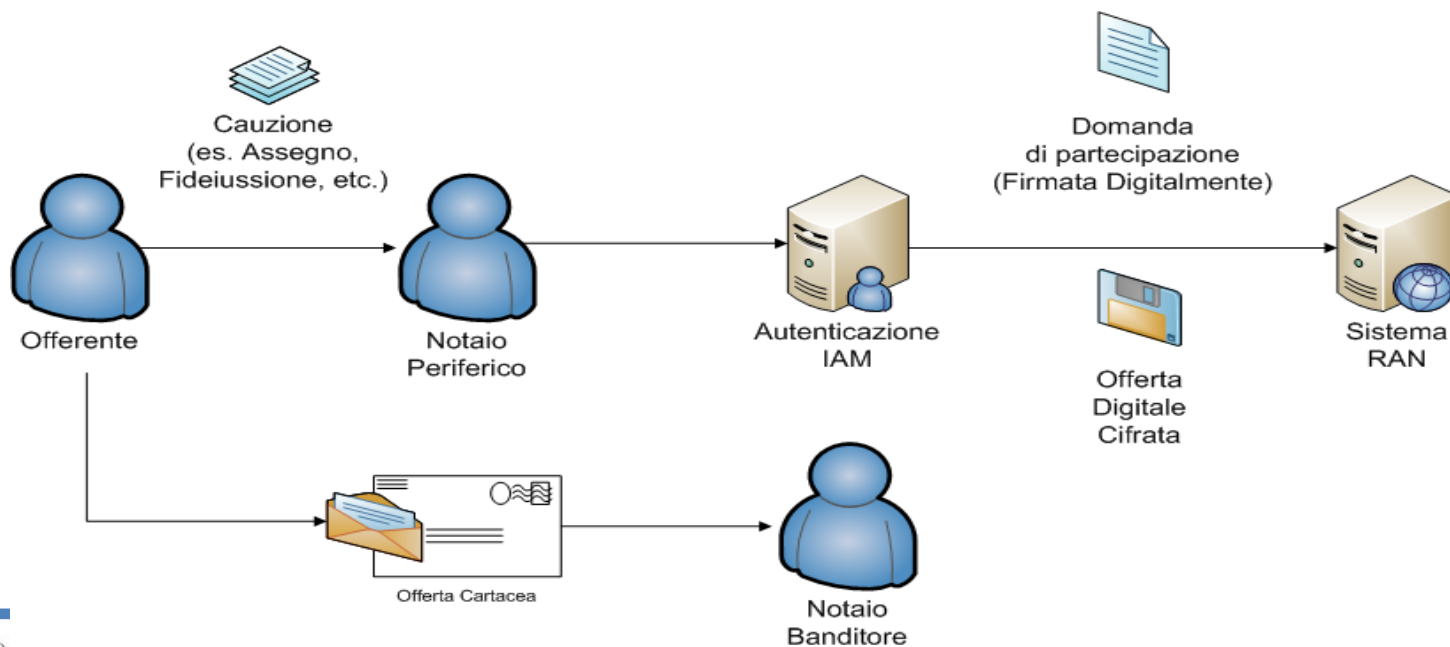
Cauzione
(es. Assegno,
Fideiussione, etc.)

Domanda
di partecipazione
(Firmata Digitalmente)

Offerente

Notaio
Periferico

Autenticazione
IAM

Sistema
RAN

Offerta
Digitale
Cifrata

Offerta Cartacea

Notaio
Banditore